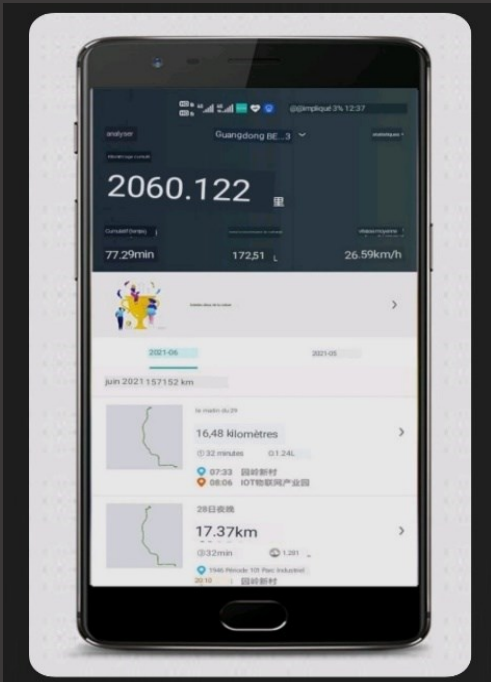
@@impliqué 3% 12:37

analyser

Guangdong BE...3

2060.122 里

77.29min

172,51 L

26.59km/h

2021-06

2021-05

juin 2021 157152 km

le matin du 29

16,48 kilomètres

32 minutes

1.24L

07:33 园岭新村

08:06 IOT物联网产业园

28日夜晚

17.37km

32min

1.281

19h46 Période 101 Parc Industriel

20:18 园岭新村